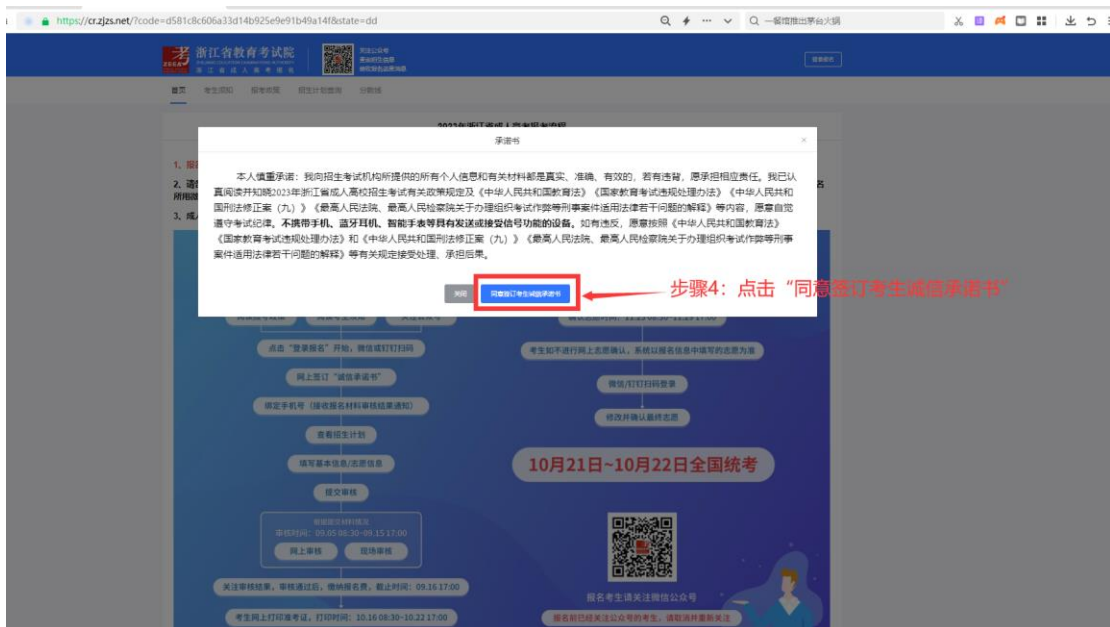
https://cr.zjzs.net/?code=d581c8c606a33d14b925e9e91b49a14f&state=dd

一餐噌推出茅台火锅

浙江省教育考试院

首页 考生须知 报考政策 招生计划查询 分数线

2023年浙江省成人高考报考流程

承诺书

本人慎重承诺：我向招生考试机构所提供的所有个人信息和有关材料都是真实、准确、有效的，若有违背，愿承担相应责任。我已认真阅读并知晓2023年浙江省成人高校招生考试有关政策规定及《中华人民共和国教育法》《国家教育考试违规处理办法》《中华人民共和国刑法修正案（九）》《最高人民法院、最高人民检察院关于办理组织考试作弊等刑事案件适用法律若干问题的解释》等内容，愿意自觉遵守考试纪律。不携带手机、蓝牙耳机、智能手表等具有发送或接受信号功能的设备。如有违反，愿意按照《中华人民共和国教育法》《国家教育考试违规处理办法》和《中华人民共和国刑法修正案（九）》《最高人民法院、最高人民检察院关于办理组织考试作弊等刑事案件适用法律若干问题的解释》等有关规定接受处理、承担后果。

关闭 同意签订考生诚信承诺书

步骤4：点击“同意签订考生诚信承诺书”

点击“登录报名”开始，微信或钉钉扫码

网上签订“诚信承诺书”

绑定手机号（接收报名材料审核结果通知）

查看招生计划

填写基本信息/志愿信息

提交审核

审核时间：09.05 08:30~09.15 17:00

网上审核 现场审核

关注审核结果，审核通过后，缴纳报名费，截止时间：09.16 17:00

考生网上打印准考证，打印时间：10.16 08:30~10.22 17:00

考生如不进行网上志愿确认，系统以报名信息中填写的志愿为准

微信/钉钉扫码登录

修改并确认最终志愿

10月21日~10月22日全国统考

报名考生请关注微信公众号

报名前已经关注公众号的考生，请取消并重新关注